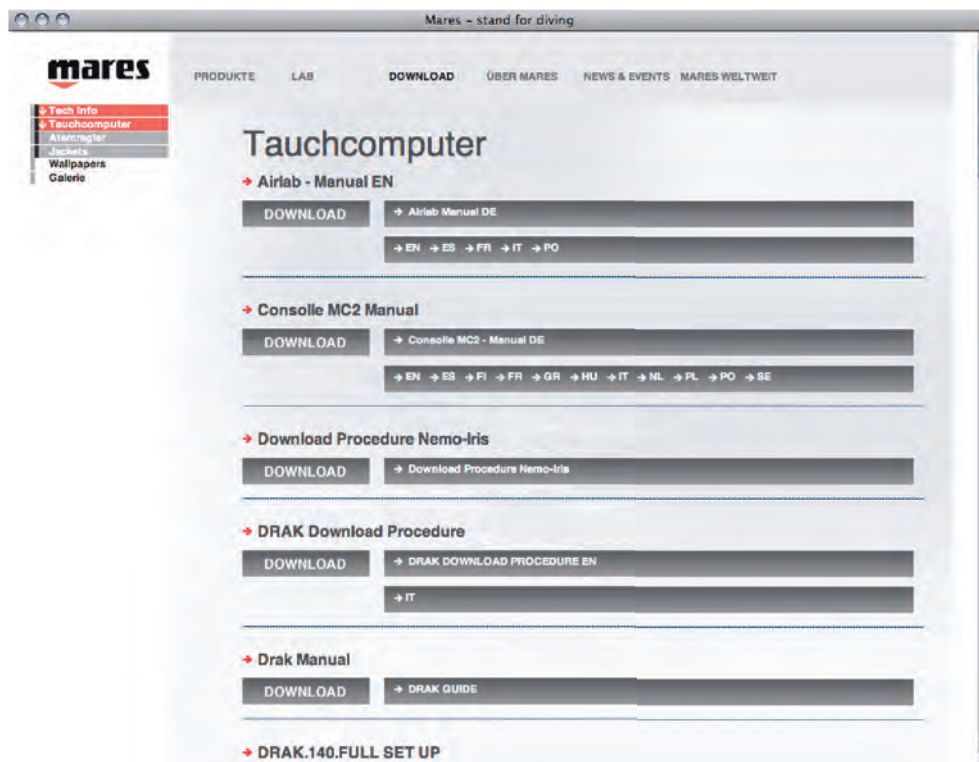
Mares – stand for diving

mares

PRODUKTE LAB DOWNLOAD ÜBER MARES NEWS & EVENTS MARES WELTWEIT

Tech Info
Tauchcomputer
Atemregler
Jackets
Wallpapers
Galerie

Tauchcomputer

Airlab - Manual EN

DOWNLOAD

→ Airlab Manual DE

→ EN → ES → FR → IT → PO

Consolle MC2 Manual

DOWNLOAD

→ Consolle MC2 - Manual DE

→ EN → ES → FI → FR → GR → HU → IT → NL → PL → PO → SE

Download Procedure Nemo-Iris

DOWNLOAD

→ Download Procedure Nemo-Iris

DRAK Download Procedure

DOWNLOAD

→ DRAK DOWNLOAD PROCEDURE EN

→ IT

Drak Manual

DOWNLOAD

→ DRAK GUIDE

DRAK.140.FULL SET UP